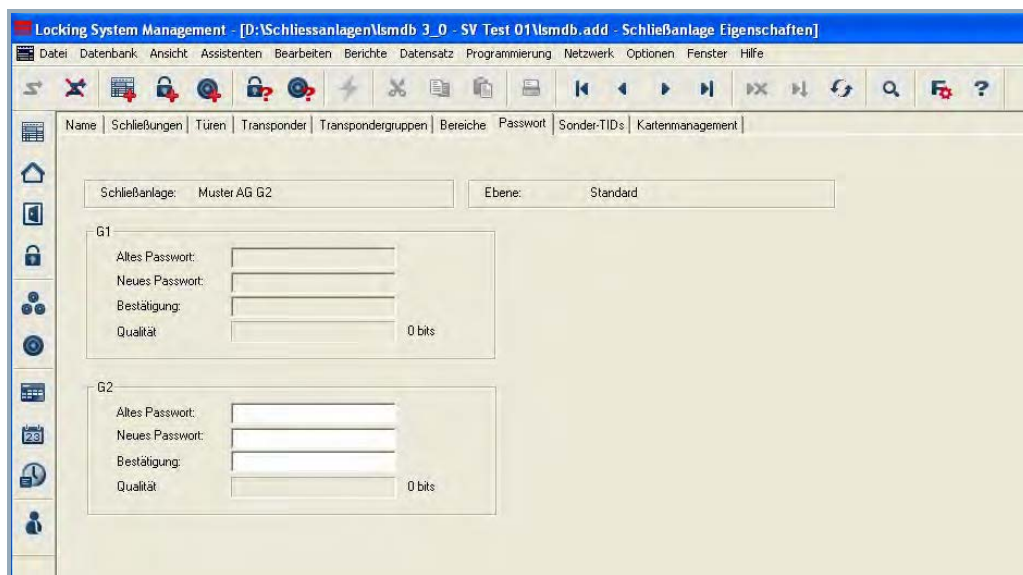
Locking System Management - [D:\Schliessanlagen\lsmdb 3_0 - SV Test 01\lsmdb.add - Schließanlage Eigenschaften]

Datei Datenbank Ansicht Assistenten Bearbeiten Berichte Datensatz Programmierung Netzwerk Optionen Fenster Hilfe

Name | Schließungen | Türen | Transponder | Transpondergruppen | Bereiche | Passwort | Sonder-TIDs | Kartenmanagement

Schließanlage: Muster AG G2

Ebene: Standard

G1

Altes Passwort:

Neues Passwort:

Bestätigung:

Qualität 0 bits

G2

Altes Passwort:

Neues Passwort:

Bestätigung:

Qualität 0 bits